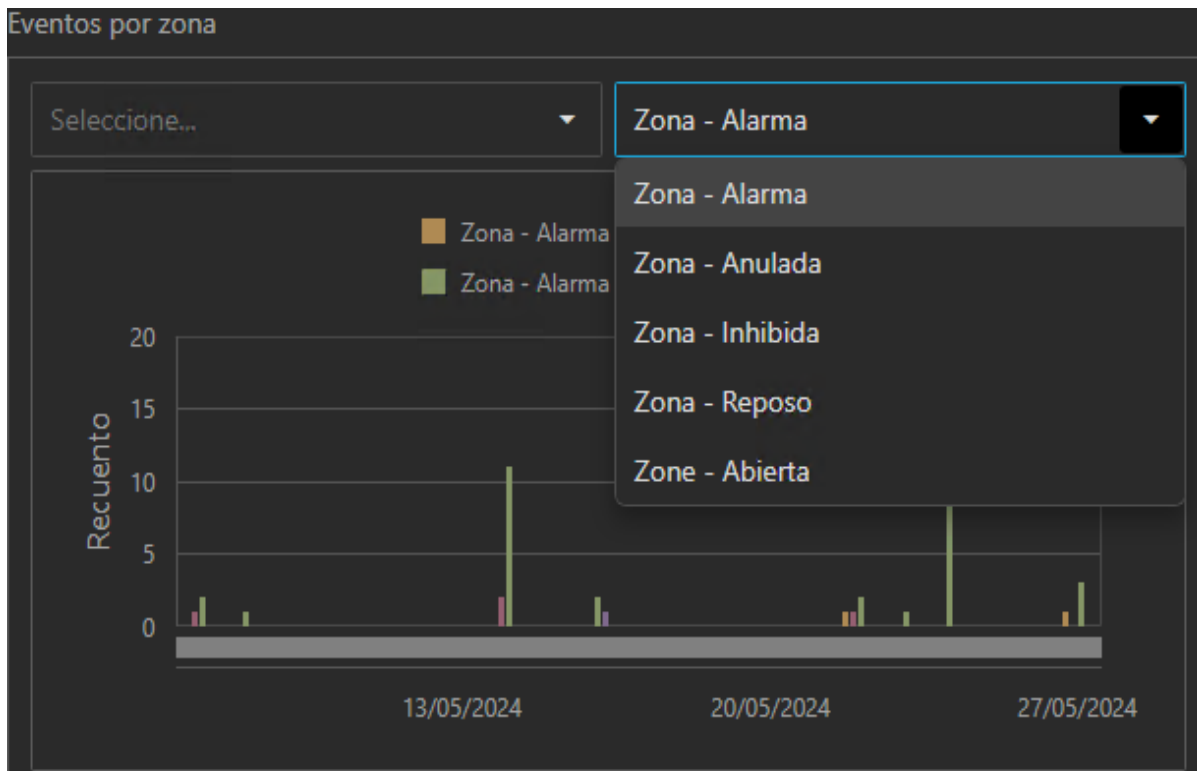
Eventos por zona

Seleccione...

Zona - Alarma

Zona - Alarma
Zona - Anulada
Zona - Inhibida
Zona - Reposo
Zone - Abierta

Zona - Alarma
Zona - Alarma

Recuento

20
15
10
5
0

13/05/2024
20/05/2024
27/05/2024